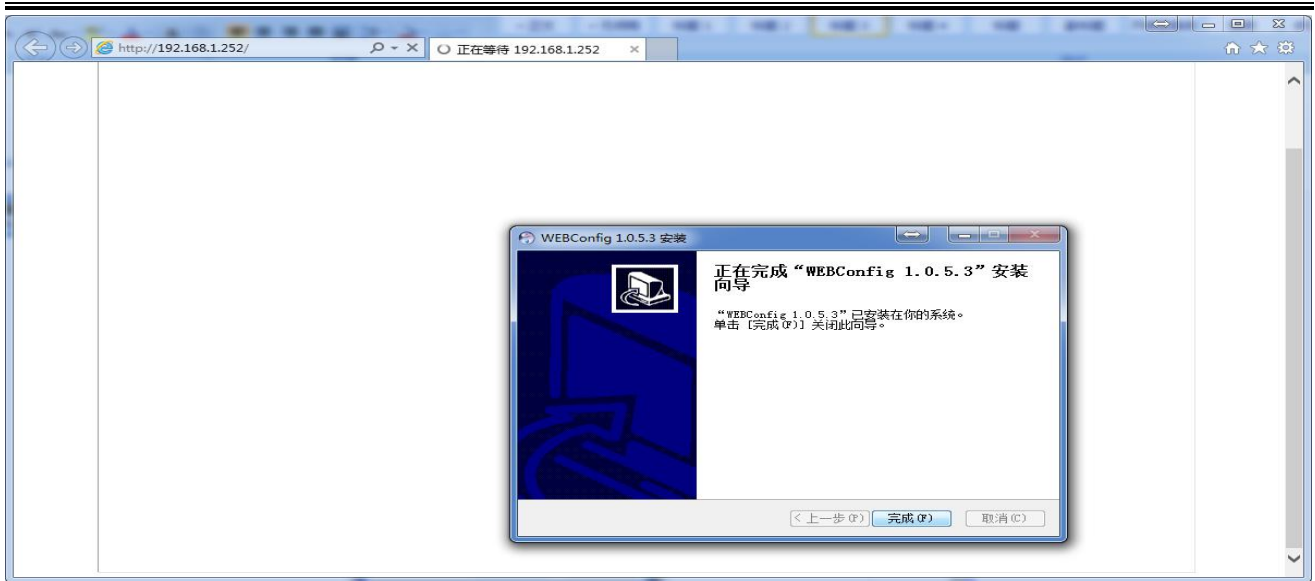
http://192.168.1.252/

正在等待 192.168.1.252

WEBConfig 1.0.5.3 安装

正在完成“WEBConfig 1.0.5.3”安装向导

“WEBConfig 1.0.5.3”已安装在你的系统。
单击 [完成(F)] 关闭此向导。

< 上一步(P)
完成(F)
取消(C)